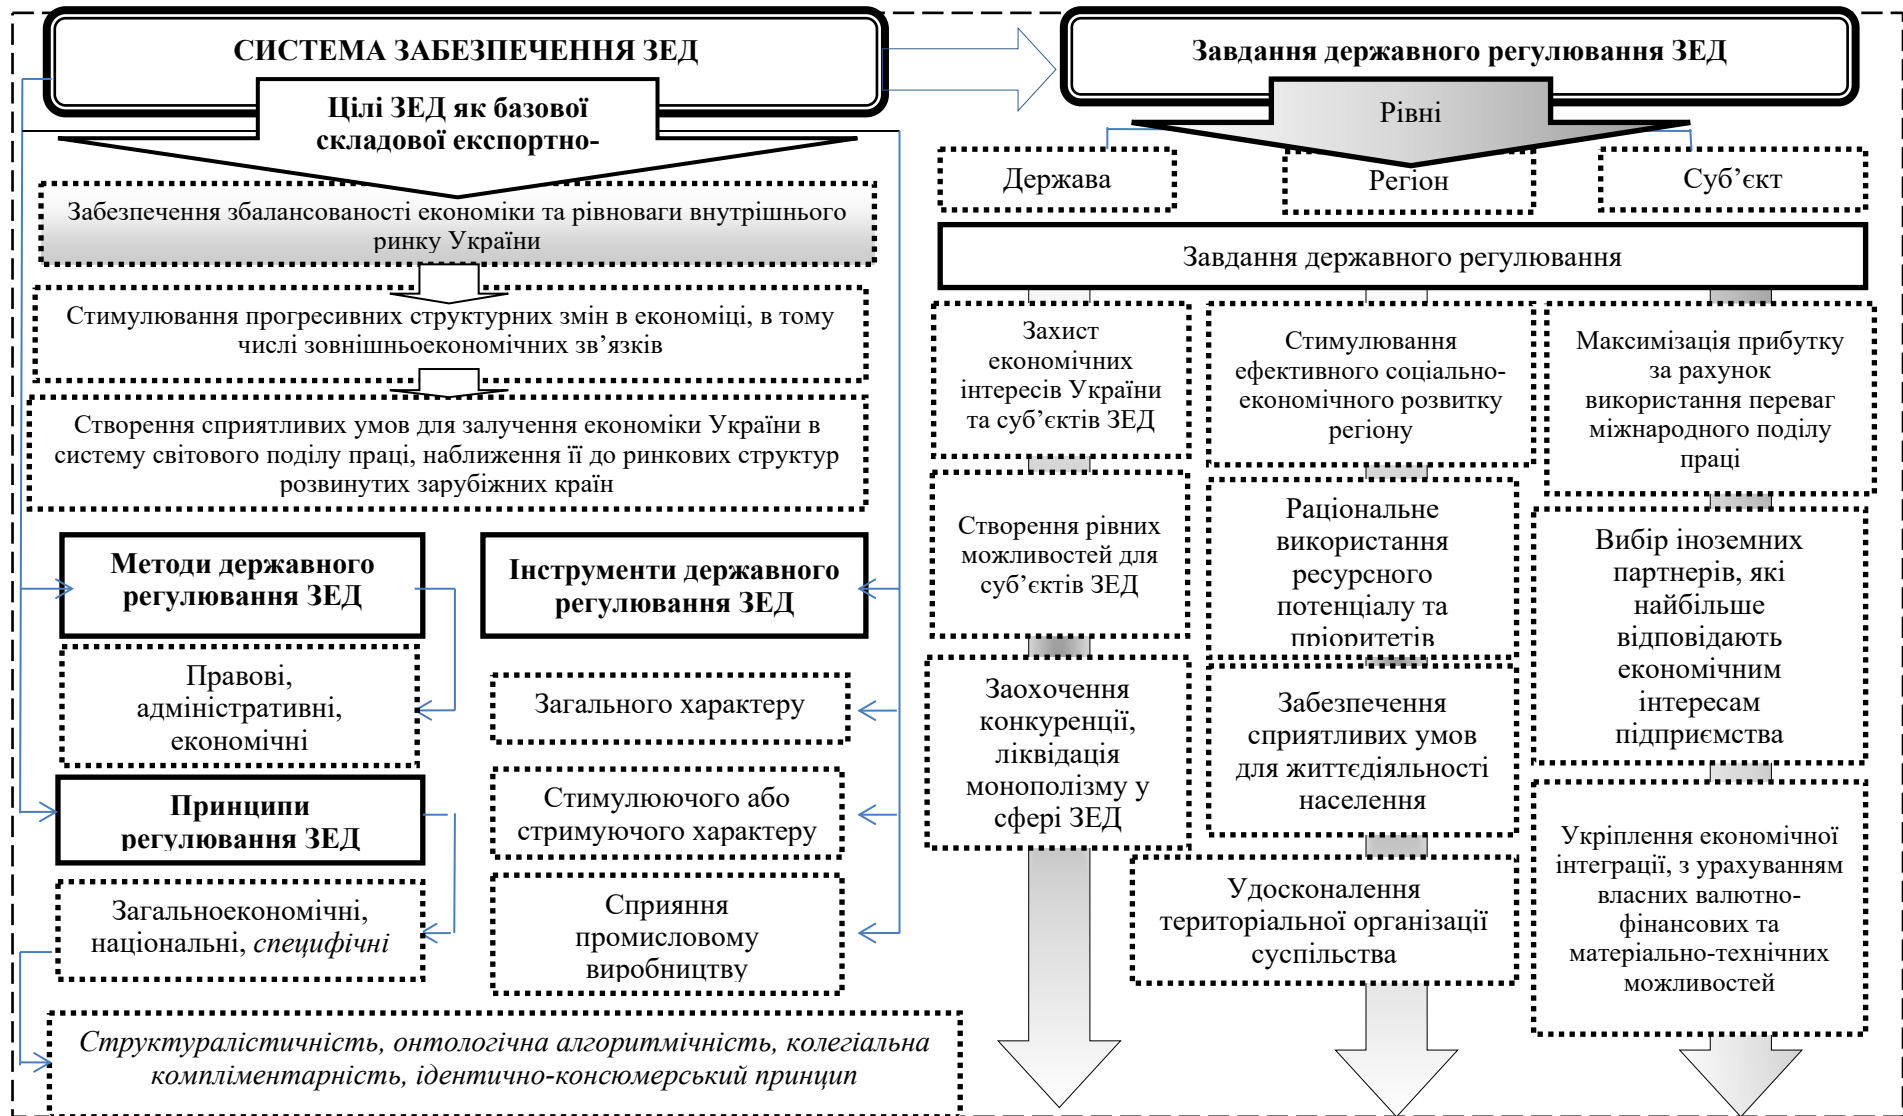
СИСТЕМА ЗАБЕЗПЕЧЕННЯ ЗЕД

Цілі ЗЕД як базової складової експортно-

Забезпечення збалансованості економіки та рівноваги внутрішнього ринку України

Стимулювання прогресивних структурних змін в економіці, в тому числі зовнішньоекономічних зв'язків

Створення сприятливих умов для залучення економіки України в систему світового поділу праці, наближення її до ринкових структур розвинутих зарубіжних країн

Методи державного регулювання ЗЕД

Правові, адміністративні, економічні

Принципи регулювання ЗЕД

Загальноекономічні, національні, *специфічні*

Інструменти державного регулювання ЗЕД

Загального характеру

Стимулюючого або стримуючого характеру

Сприяння промисловому виробництву

*Структуралістичність, онтологічна алгоритмічність, колегіальна компліментарність, ідентично-консюмерський принцип*

Завдання державного регулювання ЗЕД

Рівні

Держава

Регіон

Суб'єкт

Завдання державного регулювання

Захист економічних інтересів України та суб'єктів ЗЕД

Створення рівних можливостей для суб'єктів ЗЕД

Заохочення конкуренції, ліквідація монополізму у сфері ЗЕД

Стимулювання ефективного соціально-економічного розвитку регіону

Раціональне використання ресурсного потенціалу та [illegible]

Забезпечення сприятливих умов для життєдіяльності населення

Удосконалення територіальної організації суспільства

Максимізація прибутку за рахунок використання переваг міжнародного поділу праці

Вибір іноземних партнерів, які найбільше відповідають економічним інтересам підприємства

Укріплення економічної інтеграції, з урахуванням власних валютно-фінансових та матеріально-технічних можливостей